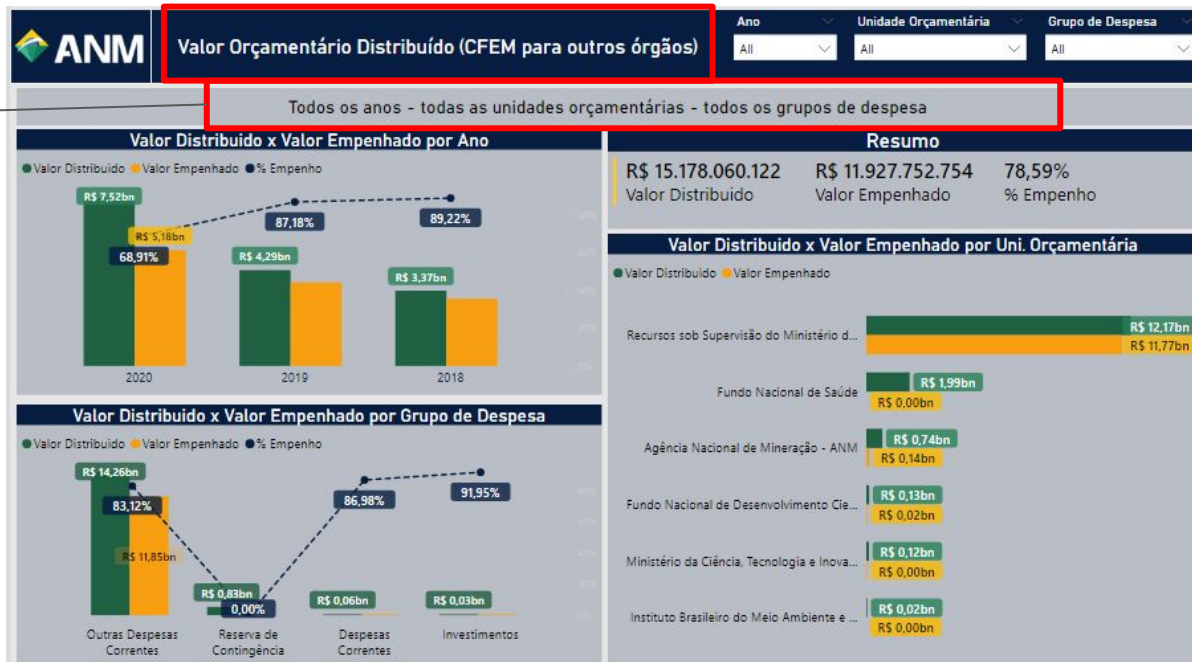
ANM

Valor Orçamentário Distribuído (CFEM para outros órgãos)

Ano
All

Unidade Orçamentária
All

Grupo de Despesa
All

Todos os anos - todas as unidades orçamentárias - todos os grupos de despesa

Valor Distribuido x Valor Empenhado por Ano

Valor Distribuido Valor Empenhado % Empenho

R$ 7,52bn
R$ 5,18bn
68,91%
87,18%
R$ 4,29bn
89,22%
R$ 3,37bn

2020 2019 2018

Resumo

R$ 15.178.060.122
Valor Distribuido

R$ 11.927.752.754
Valor Empenhado

78,59%
% Empenho

Valor Distribuido x Valor Empenhado por Uni. Orçamentária

Valor Distribuido Valor Empenhado

Recursos sob Supervisão do Ministério d...
R$ 12,17bn
R$ 11,77bn

Fundo Nacional de Saúde
R$ 1,99bn
R$ 0,00bn

Agência Nacional de Mineração - ANM
R$ 0,74bn
R$ 0,14bn

Fundo Nacional de Desenvolvimento Cie...
R$ 0,13bn
R$ 0,02bn

Ministério da Ciência, Tecnologia e Inova...
R$ 0,12bn
R$ 0,00bn

Instituto Brasileiro do Meio Ambiente e ...
R$ 0,02bn
R$ 0,00bn

Valor Distribuido x Valor Empenhado por Grupo de Despesa

Valor Distribuido Valor Empenhado % Empenho

R$ 14,26bn
83,12%
R$ 11,85bn
R$ 0,83bn
0,00%
86,98%
R$ 0,06bn
91,95%
R$ 0,03bn

Outras Despesas Correntes
Reserva de Contingência
Despesas Correntes
Investimentos